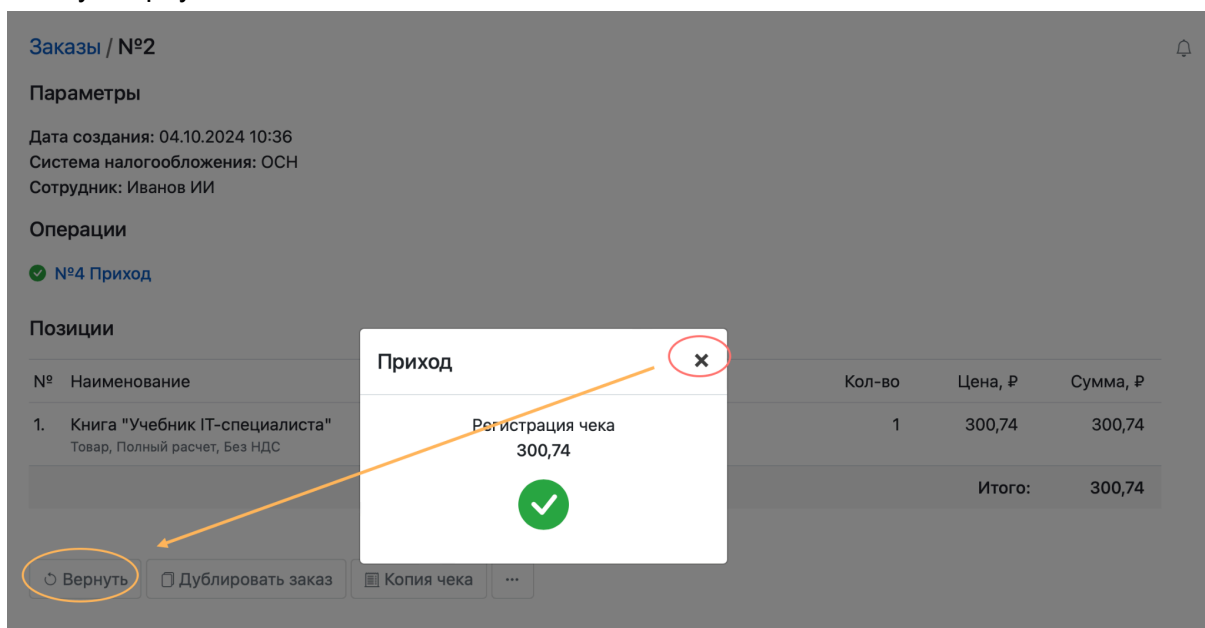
Заказы / №2

Параметры

Дата создания: 04.10.2024 10:36
Система налогообложения: ОСН
Сотрудник: Иванов ИИ

Операции

№4 Приход

Позиции

| № | Наименование | Кол-во | Цена, ₽ | Сумма, ₽ |
|---|---|---|---|---|
| 1. | Книга "Учебник IT-специалиста" Товар, Полный расчет, Без НДС | 1 | 300,74 | 300,74 |
| | | | Итого: | 300,74 |

Приход

Регистрация чека
300,74

Вернуть
Дублировать заказ
Копия чека
...